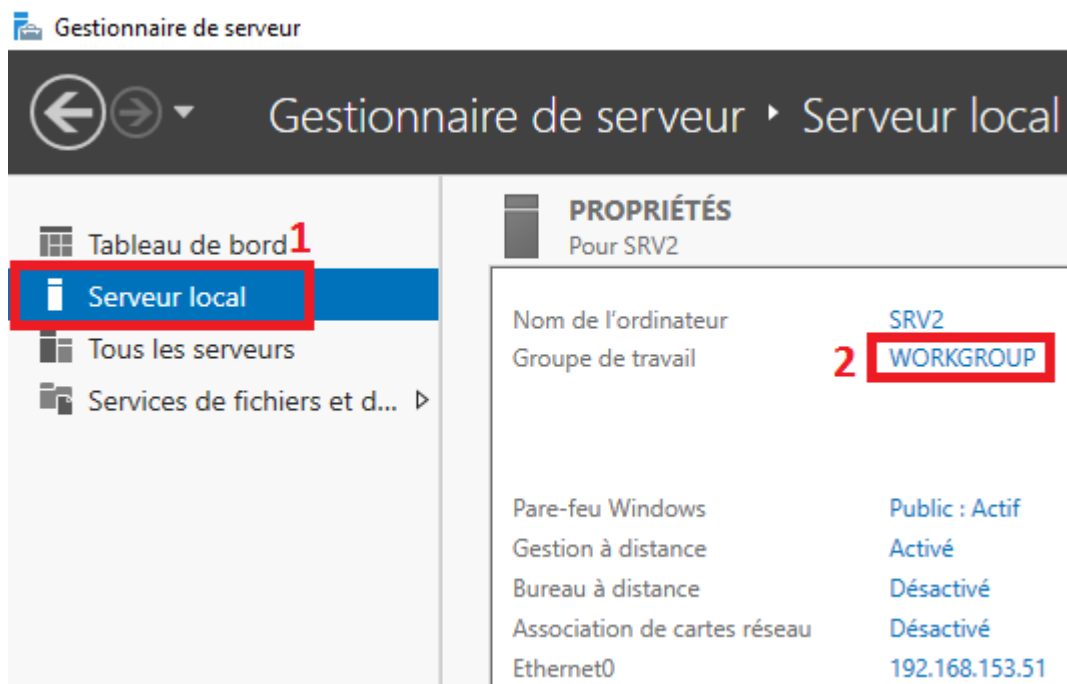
Gestionnaire de serveur

Gestionnaire de serveur ‣ Serveur local

Tableau de bord 1
Serveur local
Tous les serveurs
Services de fichiers et d... ▷

PROPRIÉTÉS
Pour SRV2

Nom de l'ordinateur SRV2
Groupe de travail 2 WORKGROUP

Pare-feu Windows Public : Actif
Gestion à distance Activé
Bureau à distance Désactivé
Association de cartes réseau Désactivé
Ethernet0 192.168.153.51